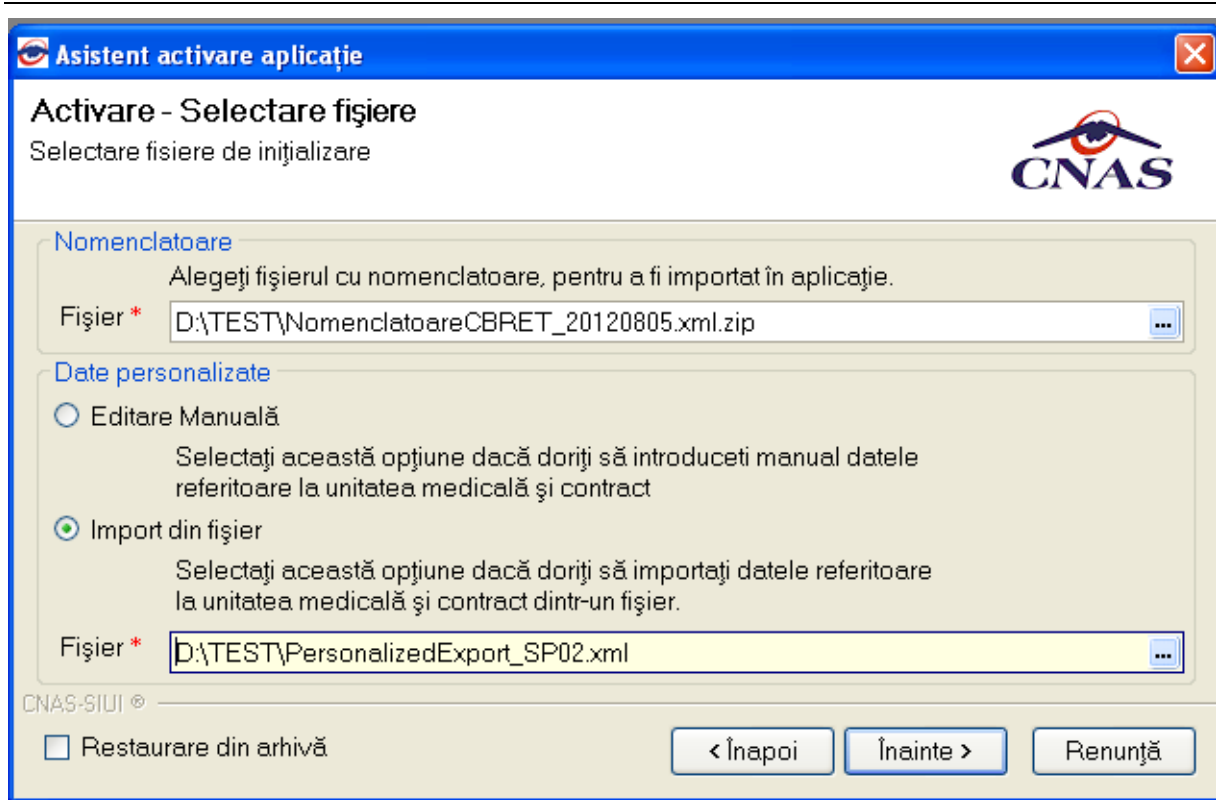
Asistent activare aplicaţie

Activare - Selectare fişiere

Selectare fisiere de iniţializare

CNAS

Nomenclatoare

Alegeţi fişierul cu nomenclatoare, pentru a fi importat în aplicaţie.

Fişier *
D:\TEST\NomenclatoareCBRET_20120805.xml.zip
...

Date personalizate

Editare Manuală

Selectaţi această opţiune dacă doriţi să introduceti manual datele referitoare la unitatea medicală şi contract

Import din fişier

Selectaţi această opţiune dacă doriţi să importaţi datele referitoare la unitatea medicală şi contract dintr-un fişier.

Fişier *
D:\TEST\PersonalizedExport_SP02.xml
...

CNAS-SIUI ®

Restaurare din arhivă

< Înapoi
Înainte >
Renunţă